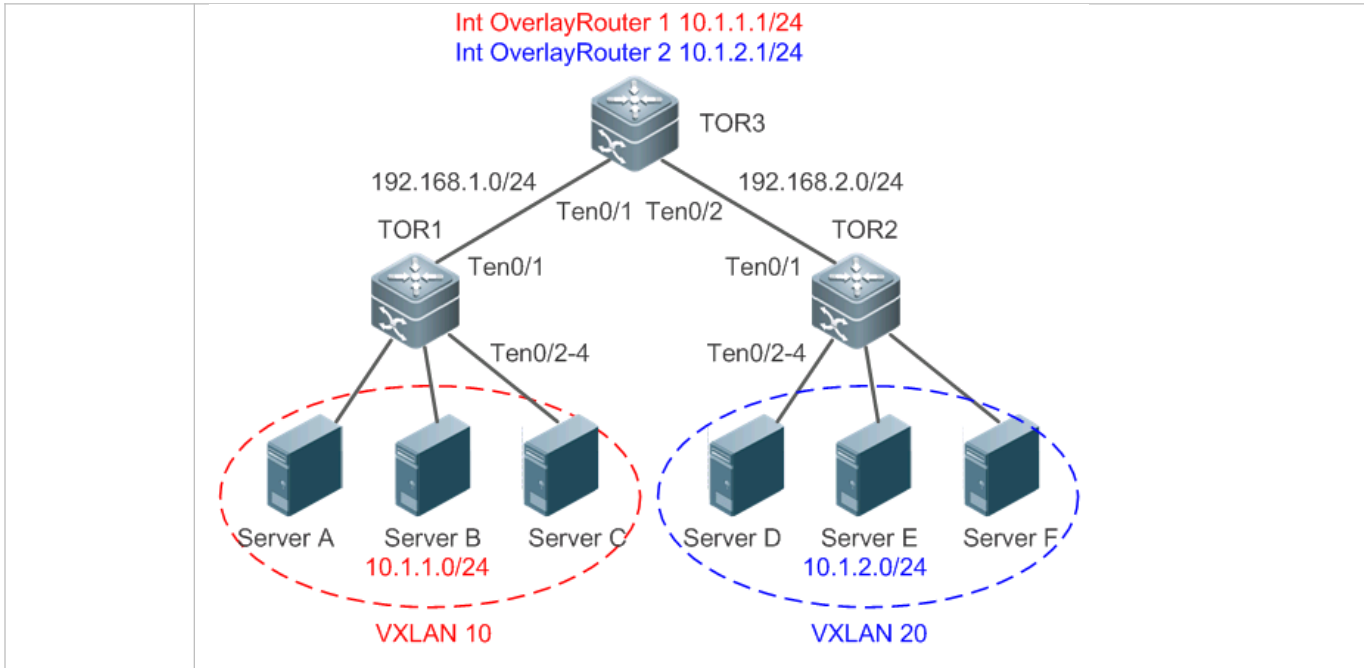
Int OverlayRouter 1 10.1.1.1/24
Int OverlayRouter 2 10.1.2.1/24

TOR3

192.168.1.0/24

192.168.2.0/24

Ten0/1

Ten0/2

TOR1

TOR2

Ten0/1

Ten0/1

Ten0/2-4

Ten0/2-4

Server A

Server B

Server C

10.1.1.0/24

VXLAN 10

Server D

Server E

Server F

10.1.2.0/24

VXLAN 20